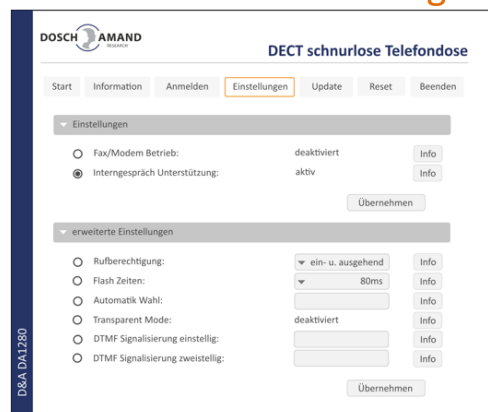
DOSCH AMAND RESEARCH

DECT schnurlose Telefondose

Start | Information | Anmelden | Einstellungen | Update | Reset | Beenden

Einstellungen

Fax/Modem Betrieb: deaktiviert Info

Interngespräch Unterstützung: aktiv Info

Übernehmen

erweiterte Einstellungen

Rufberechtigung: ein- u. ausgehend Info

Flash Zeiten: 80ms Info

Automatik Wahl: Info

Transparent Mode: deaktiviert Info

DTMF Signalisierung einstellig: Info

DTMF Signalisierung zweistellig: Info

Übernehmen

D&A DA1280